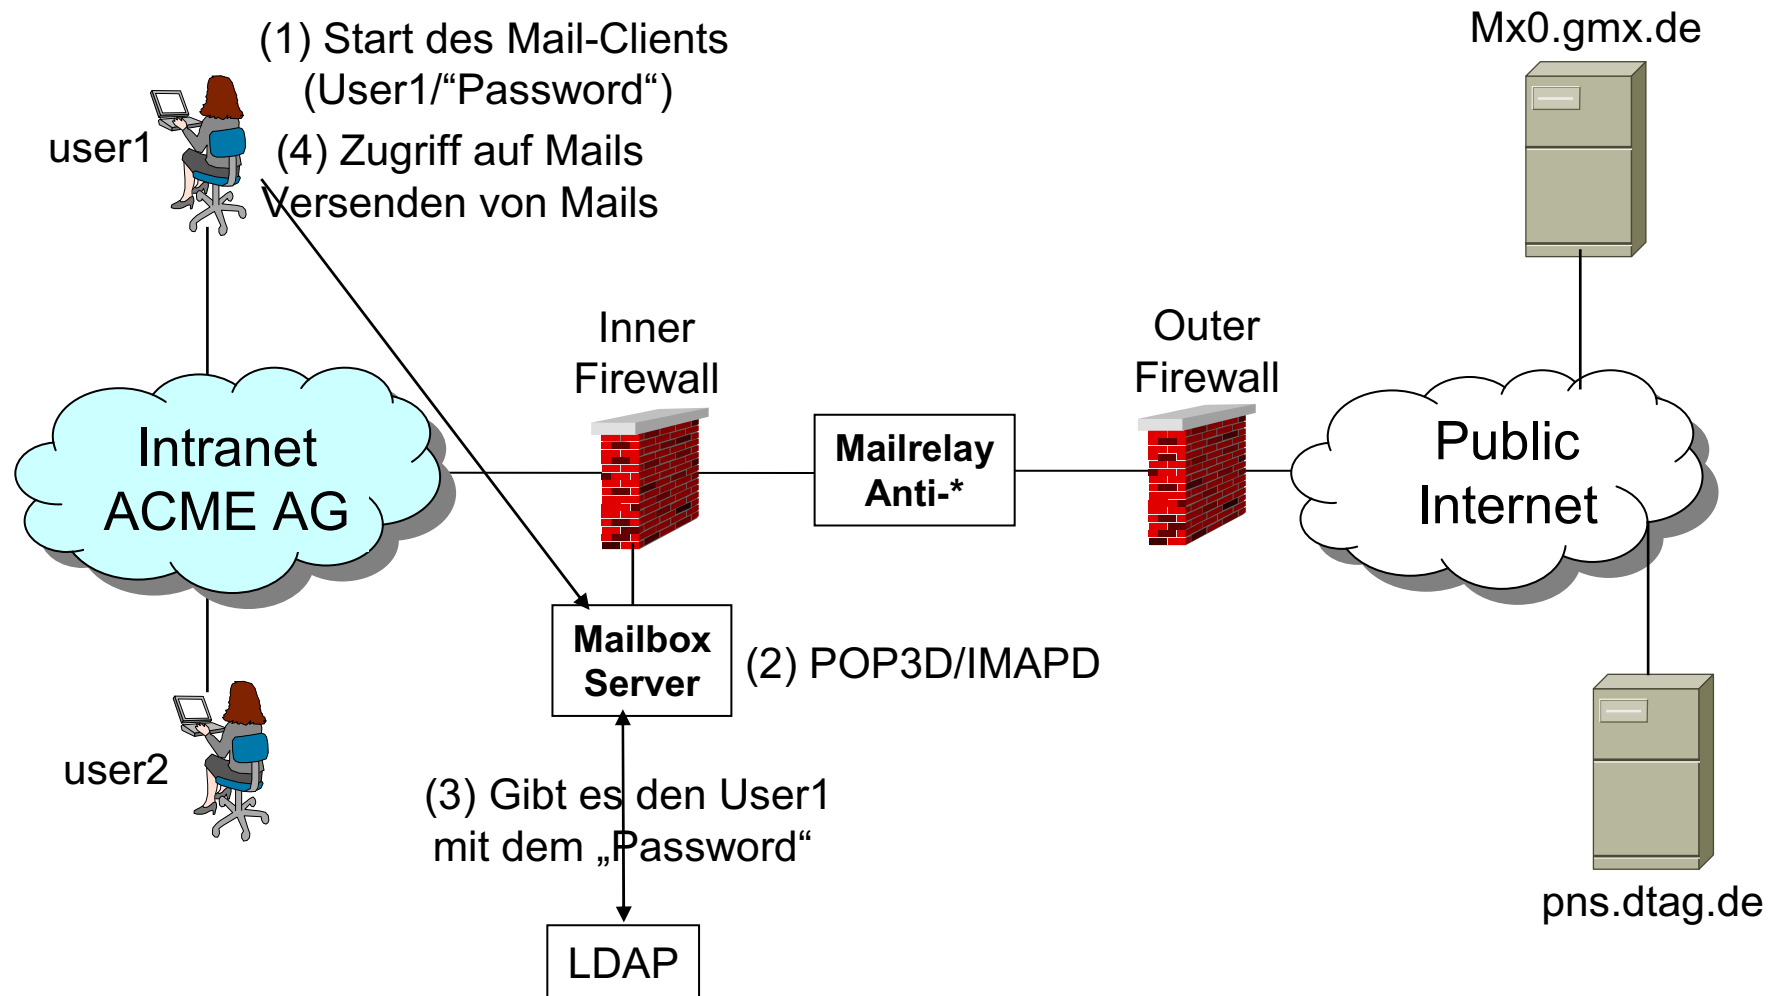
(1) Start des Mail-Clients (User1/“Password“)

user1

(4) Zugriff auf Mails Versenden von Mails

Mx0.gmx.de

Inner Firewall

Outer Firewall

Intranet ACME AG

Mailrelay Anti-*

Public Internet

Mailbox Server

(2) POP3D/IMAPD

user2

(3) Gibt es den User1 mit dem „Password“

LDAP

pns.dtag.de